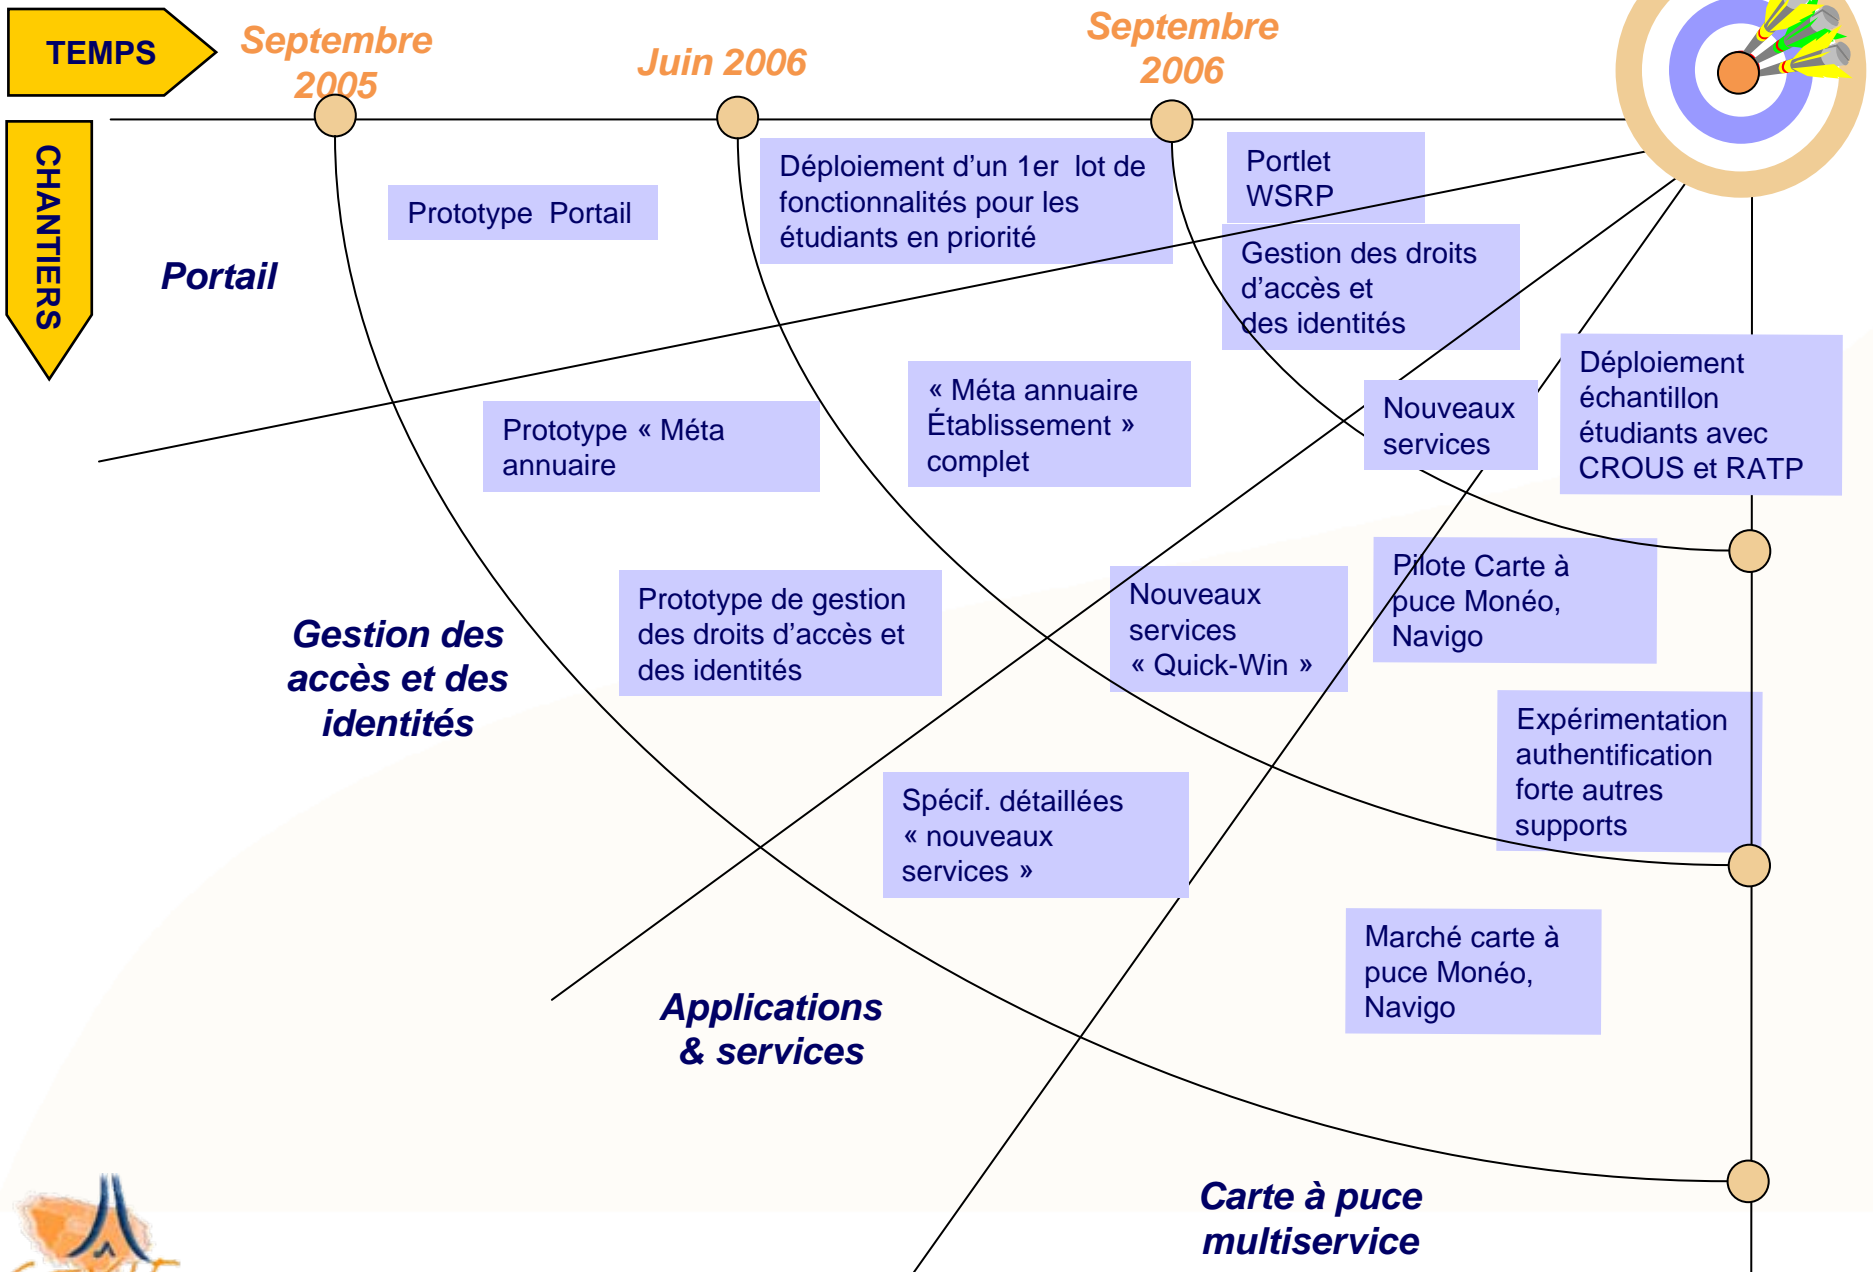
TEMPS

Septembre 2005

Juin 2006

Septembre 2006

CHANTIERS

Portail

Prototype Portail

Déploiement d'un 1er lot de fonctionnalités pour les étudiants en priorité

Portlet WSRP

Gestion des droits d'accès et des identités

Prototype « Méta annuaire

« Méta annuaire Établissement » complet

Nouveaux services

Déploiement échantillon étudiants avec CROUS et RATP

Gestion des accès et des identités

Prototype de gestion des droits d'accès et des identités

Nouveaux services « Quick-Win »

Pilote Carte à puce Monéo, Navigo

Expérimentation authentification forte autres supports

Spécif. détaillées « nouveaux services »

Marché carte à puce Monéo, Navigo

Applications & services

Carte à puce multiservice